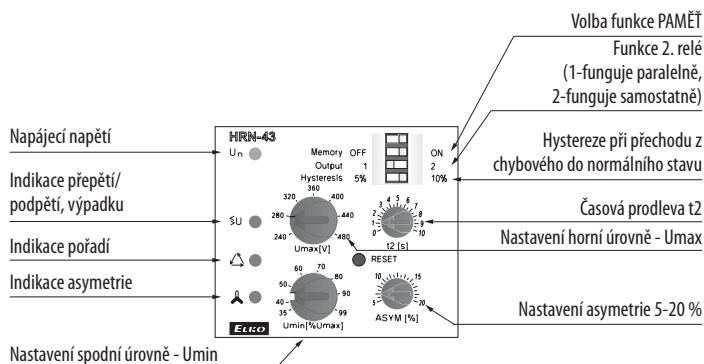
Volba funkce PAMĚŤ

Funkce 2. relé (1-funguje paralelně, 2-funguje samostatně)

Napájecí napětí

Hystereze při přechodu z chybového do normálního stavu

Indikace přepětí/ podpětí, výpadku

Časová prodleva t2

Nastavení horní úrovně - Umax

Indikace pořadí

Indikace asymetrie

Nastavení asymetrie 5-20 %

Nastavení spodní úrovně - Umin

HRN-43

Un

Memory OFF ON
Output 1 2
Hysteresis 5% 10%

ŠU

240 280 320 360 400 440 480
Umax[V]

2 3 4 5 6 7 8 1 9 0 10
t2 [s]

RESET

35 40 50 60 70 80 90 99
Umin [%Umax]

5 10 15 20
ASYM [%]

ELKO